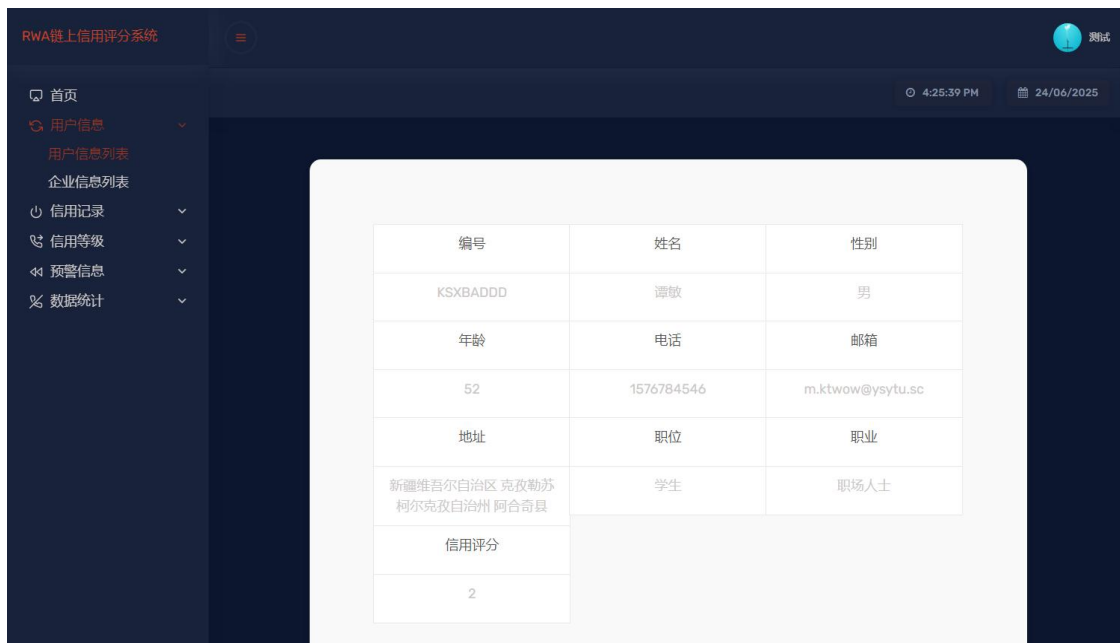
RWA链上信用评分系统

测试

首页
用户信息
用户信息列表
企业信息列表
信用记录
信用等级
预警信息
数据统计

4:25:39 PM
24/06/2025

| 编号 | 姓名 | 性别 |
|---|---|---|
| KSXBADDD | 谭敏 | 男 |
| 年龄 | 电话 | 邮箱 |
| 52 | 1576784546 | m.ktwow@ysytu.sc |
| 地址 | 职位 | 职业 |
| 新疆维吾尔自治区 克孜勒苏柯尔克孜自治州 阿合奇县 | 学生 | 职场人士 |
| 信用评分 | | |
| 2 | | |